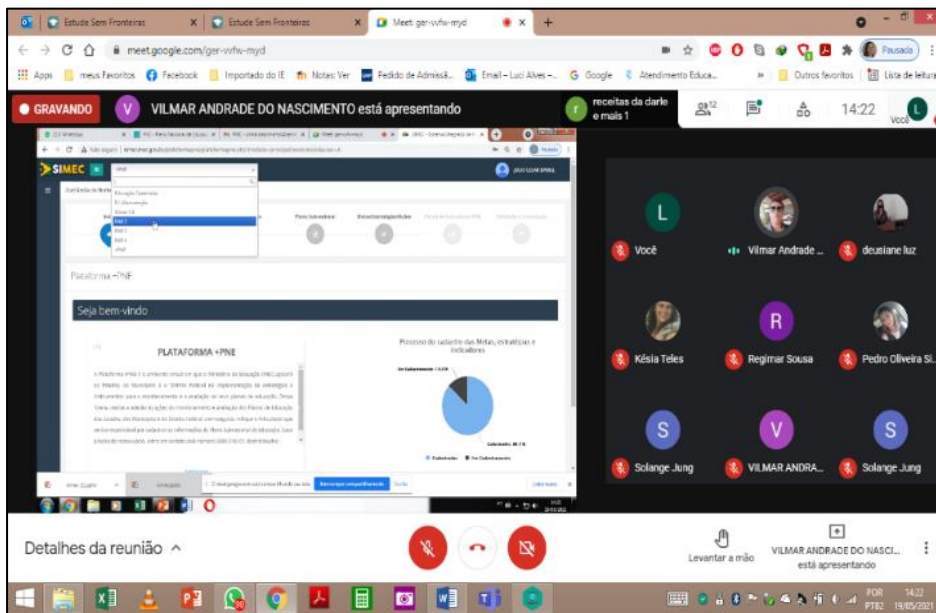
Estude Sem Fronteiras
Estude Sem Fronteiras
Meet: ger-wfw-myd
meet.google.com/ger-wfw-myd
Pausado
Apps meus Favoritos Facebook Importado do IE Notas Ver Pedido de Admissã... Email – Luci Alves –... Google Atendimento Educa... Outros favoritos Lista de leitura
GRAVANDO
VILMAR ANDRADE DO NASCIMENTO está apresentando
receitas da darle e mais 1
12
14:22
Você
SIMEC
Plataforma +PNE
Seja bem-vindo
PLATAFORMA +PNE
Processo de cadastro das Metas, estratégias e indicadores
Você
Vilmar Andrade ...
deusiane luz
Késia Teles
Regimar Sousa
Pedro Oliveira Si...
Solange Jung
VILMAR ANDRA...
Solange Jung
Detalhes da reunião
Levantar a mão
VILMAR ANDRADE DO NASCI... está apresentando
POR PTB2 14:22 19/05/2021